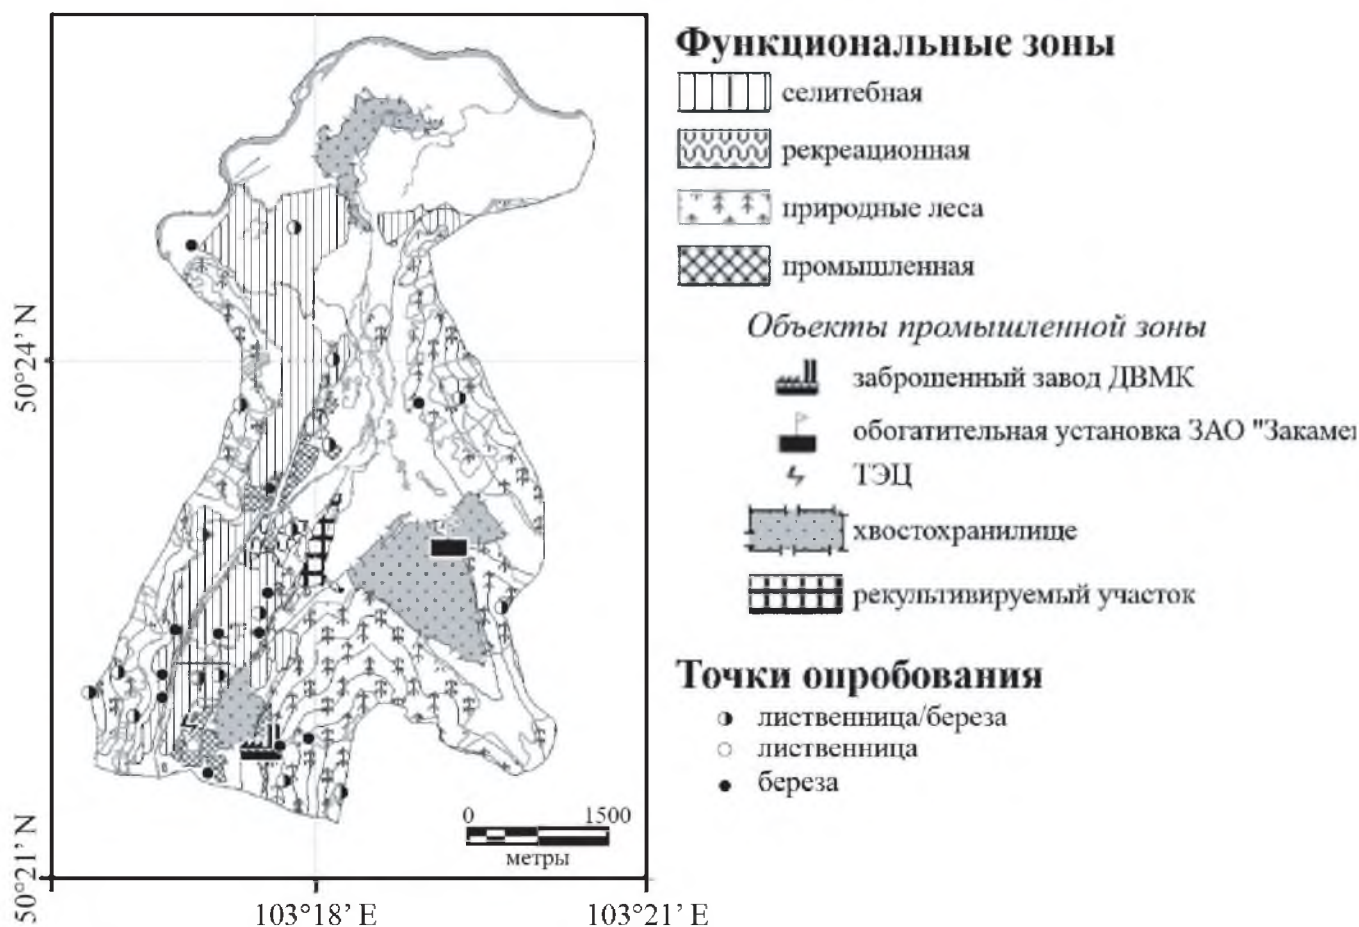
Функциональные зоны
селитебная
рекреационная
природные леса
промышленная

Объекты промышленной зоны
заброшенный завод ДВМК
обогатительная установка ЗАО "Закаме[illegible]
ТЭЦ
хвостохранилище
рекультивируемый участок

Точки опробования
лиственница/береза
лиственница
береза

50°24' N
50°21' N
103°18' E
103°21' E
0
1500
метры